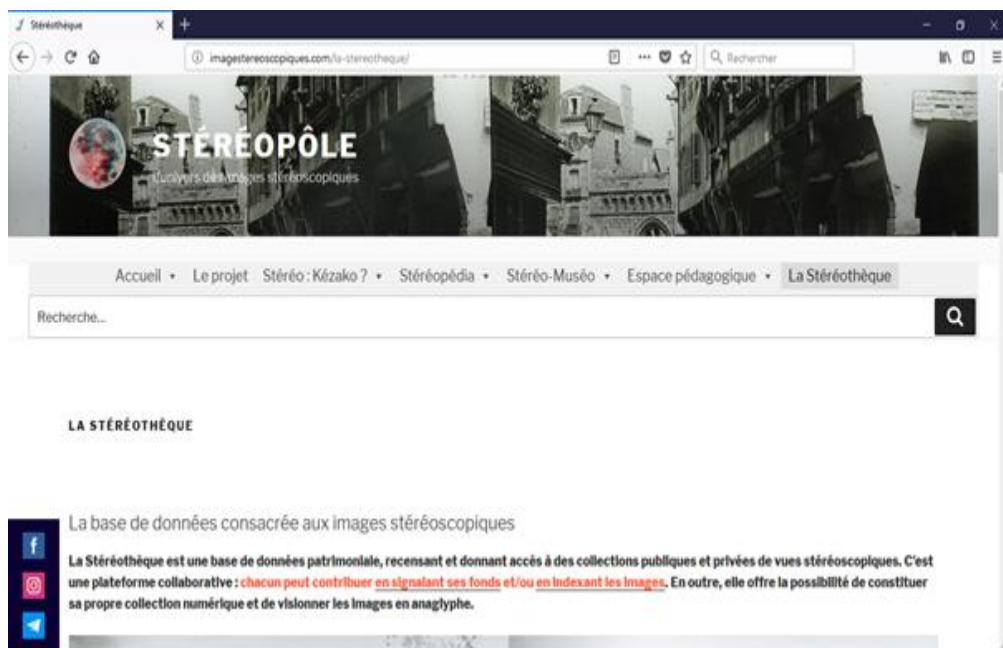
Stéréothèque

imagesstereoscopiques.com/la-stereotheque/

Rechercher

STÉRÉOPÔLE

L'univers des images stéréoscopiques

Accueil • Le projet Stéréo : Kézako ? • Stéréopédia • Stéréo-Muséo • Espace pédagogique • La Stéréothèque

Recherche...

LA STÉRÉOTHÈQUE

La base de données consacrée aux images stéréoscopiques

La Stéréothèque est une base de données patrimoniale, recensant et donnant accès à des collections publiques et privées de vues stéréoscopiques. C'est une plateforme collaborative : chacun peut contribuer en signalant ses fonds et/ou en indexant les images. En outre, elle offre la possibilité de constituer sa propre collection numérique et de visionner les images en anaglyphe.